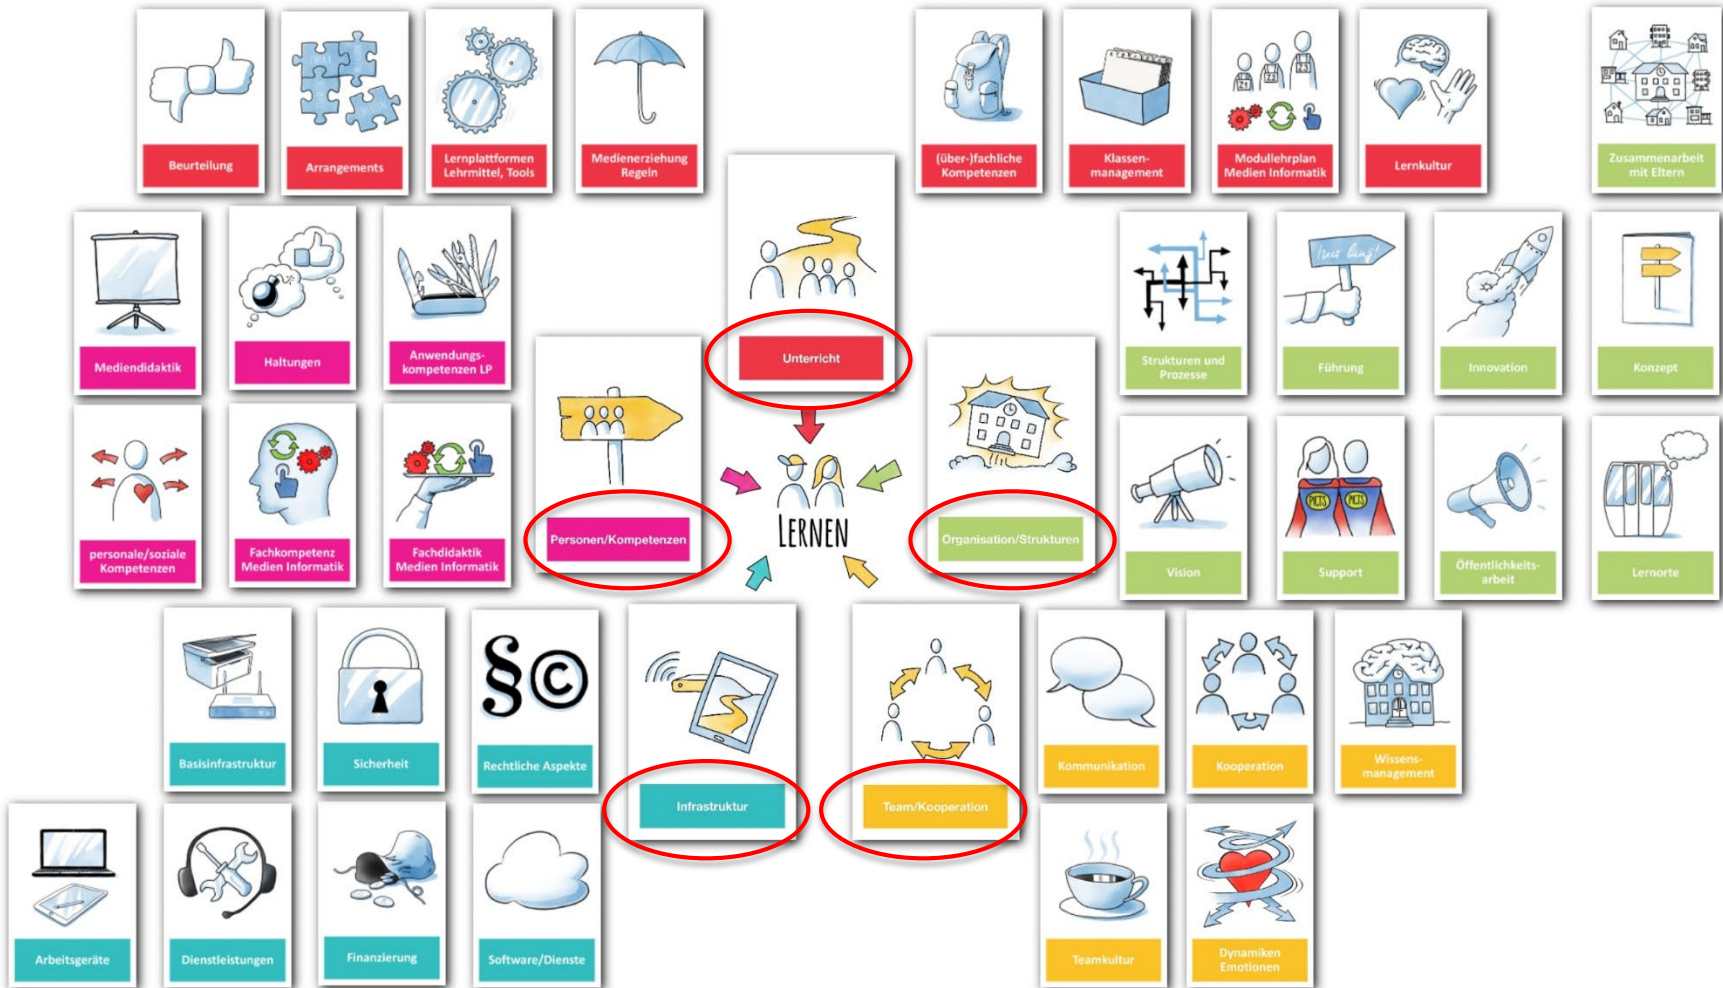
Beurteilung

Arrangements

Lernplattformen Lehrmittel, Tools

Medienerziehung Regeln

(über-)fachliche Kompetenzen

Klassen-management

Modullehrplan Medien Informatik

Lernkultur

Zusammenarbeit mit Eltern

Mediendidaktik

Haltungen

Anwendungs-kompetenzen LP

Unterricht

Strukturen und Prozesse

nur lang!

Führung

Innovation

Konzept

personale/soziale Kompetenzen

Fachkompetenz Medien Informatik

Fachdidaktik Medien Informatik

Personen/Kompetenzen

LERNEN

Organisation/Strukturen

Vision

PICTS

PICTS

Support

Öffentlichkeits-arbeit

Lernorte

Basisinfrastruktur

Sicherheit

Rechtliche Aspekte

Infrastruktur

Team/Kooperation

Kommunikation

Kooperation

Wissens-management

Arbeitsgeräte

Dienstleistungen

Finanzierung

Software/Dienste

Teamkultur

Dynamiken Emotionen